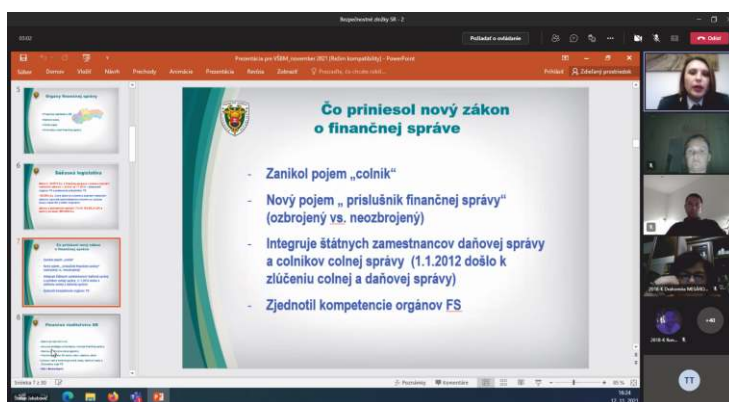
Bezpečnostné zložky SR - 2

03:02

Požiadať o ovládanie

Odísť

Prezentácia pre VŠBM_november 2021 [Režim kompatibility] - PowerPoint

Súbor Domov Vložiť Návrh Prechody Animácie Prezentácia Revízia Zobraziť Povedzte, čo chcete urobiť...

Prihlásiť Zdieľaný prostriedok

5

Orgány finančnej správy

6

Daňová legislatíva

7

Čo priniesol nový zákon o finančnej správe

8

Postavenie colníka/ov SR

Čo priniesol nový zákon o finančnej správe

- Zanikol pojem „colník"

- Nový pojem „ príslušník finančnej správy" (ozbrojený vs. neozbrojený)

- Integruje štátnych zamestnancov daňovej správy a colníkov colnej správy (1.1.2012 došlo k zlúčeniu colnej a daňovej správy)

- Zjednotil kompetencie orgánov FS

Snímka 7 z 30

Poznámky Komentáre

85 %

2018-X Drahomíra MILURO...

+40

2018-X Ben...

TT

16:34
12. 11. 2021